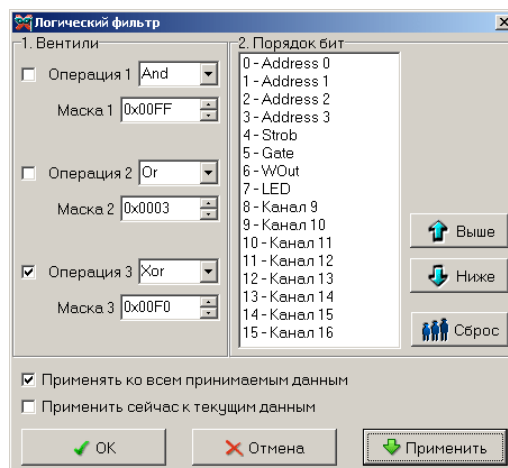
Логический фильтр

1. Вентили

Операция 1 And
Маска 1 0x00FF

Операция 2 Or
Маска 2 0x0003

Операция 3 Xor
Маска 3 0x00F0

2. Порядок бит

0 - Address 0
1 - Address 1
2 - Address 2
3 - Address 3
4 - Strob
5 - Gate
6 - WOut
7 - LED
8 - Канал 9
9 - Канал 10
10 - Канал 11
11 - Канал 12
12 - Канал 13
13 - Канал 14
14 - Канал 15
15 - Канал 16

Выше
Ниже
Сброс

Применять ко всем принимаемым данным
Применить сейчас к текущим данным

OK
Отмена
Применить